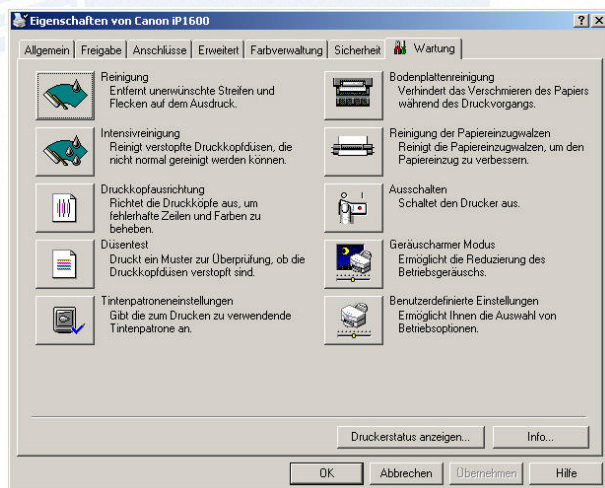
Eigenschaften von Canon iP1600

? X

Allgemein | Freigabe | Anschlüsse | Erweitert | Farbverwaltung | Sicherheit | Wartung

Reinigung
Entfernt unerwünschte Streifen und Flecken auf dem Ausdruck.

Intensivreinigung
Reinigt verstopfte Druckkopfdüsen, die nicht normal gereinigt werden können.

Druckkopfausrichtung
Richtet die Druckköpfe aus, um fehlerhafte Zeilen und Farben zu beheben.

Düsentest
Druckt ein Muster zur Überprüfung, ob die Druckkopfdüsen verstopft sind.

Tintenpatroneneinstellungen
Gibt die zum Drucken zu verwendende Tintenpatrone an.

Bodenplattenreinigung
Verhindert das Verschmieren des Papiers während des Druckvorgangs.

Reinigung der Papiereinzugwalzen
Reinigt die Papiereinzugwalzen, um den Papiereinzug zu verbessern.

Ausschalten
Schaltet den Drucker aus.

Geräuscharmer Modus
Ermöglicht die Reduzierung des Betriebsgeräuschs.

Benutzerdefinierte Einstellungen
Ermöglicht Ihnen die Auswahl von Betriebsoptionen.

Druckerstatus anzeigen...

Info...

OK

Abbrechen

Übernehmen

Hilfe